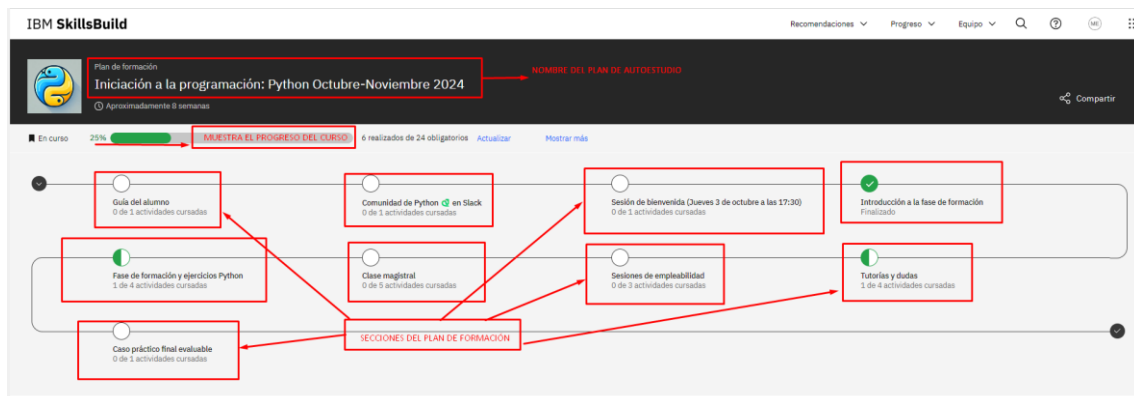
IBM SkillsBuild

Recomendaciones Progreso Equipo

Plan de formación

Iniciación a la programación: Python Octubre-Noviembre 2024

Aproximadamente 8 semanas

NOMBRE DEL PLAN DE AUTOESTUDIO

Compartir

En curso 25% MUESTRA EL PROGRESO DEL CURSO 6 realizados de 24 obligatorios Actualizar Mostrar más

Guía del alumno
0 de 1 actividades cursadas

Comunidad de Python en Slack
0 de 1 actividades cursadas

Sesión de bienvenida (Jueves 3 de octubre a las 17:30)
0 de 1 actividades cursadas

Introducción a la fase de formación
Finalizado

Fase de formación y ejercicios Python
1 de 4 actividades cursadas

Clase magistral
0 de 5 actividades cursadas

Sesiones de empleabilidad
0 de 3 actividades cursadas

Tutorías y dudas
1 de 4 actividades cursadas

SECCIONES DEL PLAN DE FORMACIÓN

Caso práctico final evaluable
0 de 1 actividades cursadas